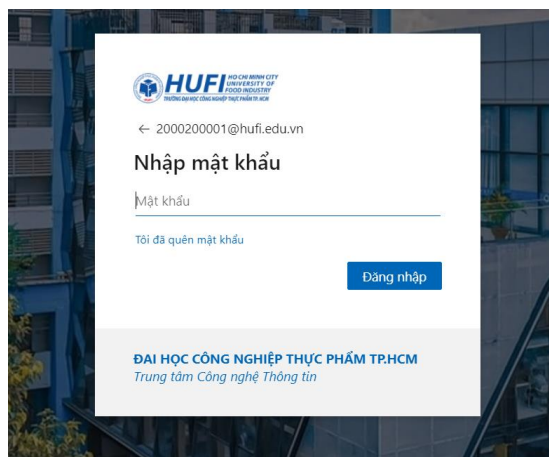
HUFI HO CHI MINH CITY UNIVERSITY OF FOOD INDUSTRY
TRƯỜNG ĐẠI HỌC CÔNG NGHIỆP THỰC PHẨM TP. HCM

← 2000200001@hufi.edu.vn

Nhập mật khẩu

Mật khẩu

Tôi đã quên mật khẩu

Đăng nhập

ĐAI HỌC CÔNG NGHIỆP THỰC PHẨM TP.HCM
Trung tâm Công nghệ Thông tin